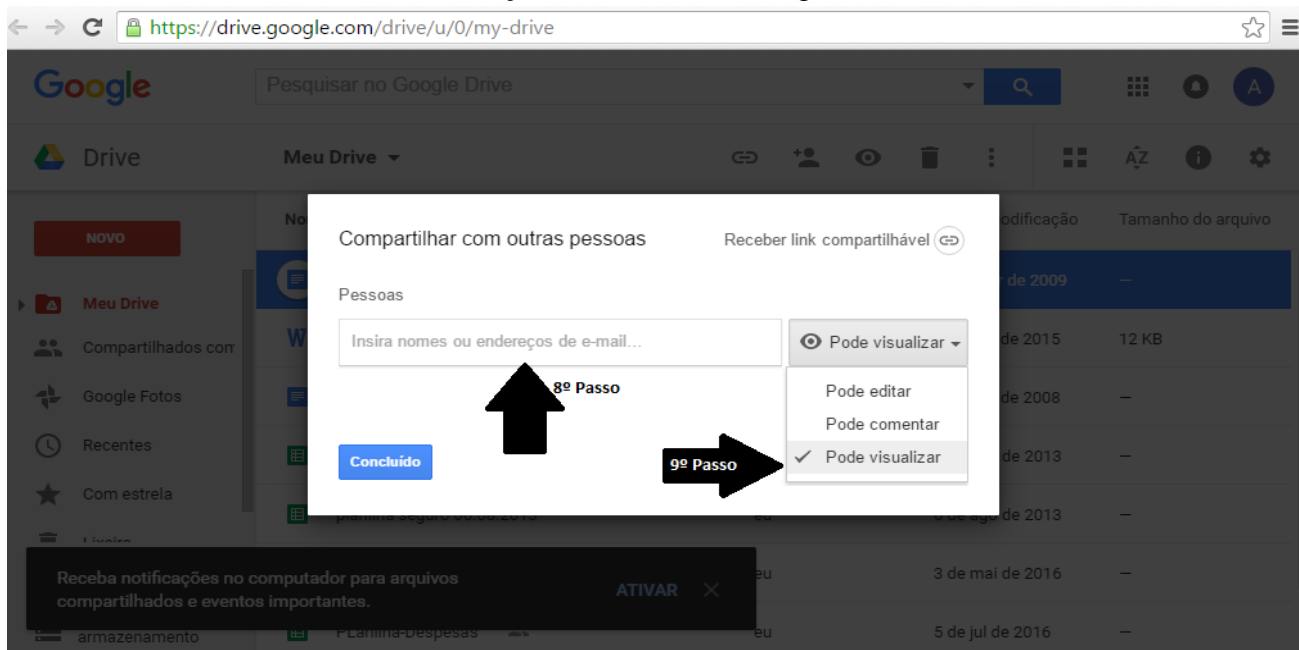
https://drive.google.com/drive/u/0/my-drive

Google

Pesquisar no Google Drive

A

Drive

Meu Drive

NOVO

Meu Drive

Compartilhados com

Google Fotos

Recentes

Com estrela

Lixeira

armazenamento

No

odificação

Tamanho do arquivo

de 2009

de 2015

12 KB

de 2008

de 2013

planilha seguro 06.08.2013

eu

6 de ago de 2013

eu

3 de mai de 2016

PLanilha-Despesas

eu

5 de jul de 2016

Compartilhar com outras pessoas

Receber link compartilhável

Pessoas

Insira nomes ou endereços de e-mail...

Pode visualizar

Pode editar

Pode comentar

Pode visualizar

8º Passo

9º Passo

Concluído

Receba notificações no computador para arquivos compartilhados e eventos importantes.

ATIVAR